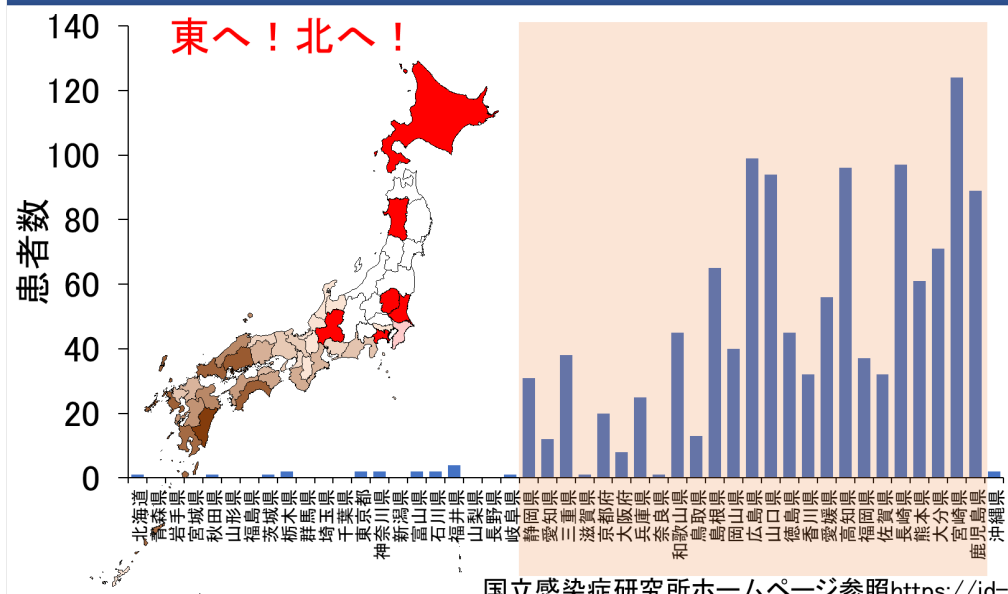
東へ！北へ！

患者数

140
120
100
80
60
40
20
0

北海道
青森県
岩手県
宮城県
秋田県
山形県
福島県
茨城県
栃木県
群馬県
埼玉県
千葉県
東京都
神奈川県
新潟県
富山県
石川県
福井県
山梨県
長野県
岐阜県
静岡県
愛知県
三重県
滋賀県
京都府
大阪府
兵庫県
奈良県
和歌山県
鳥取県
島根県
岡山県
広島県
山口県
徳島県
香川県
愛媛県
高知県
福岡県
佐賀県
長崎県
熊本県
大分県
宮崎県
鹿児島県
沖縄県

国立感染症研究所ホームページ参照https://id-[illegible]